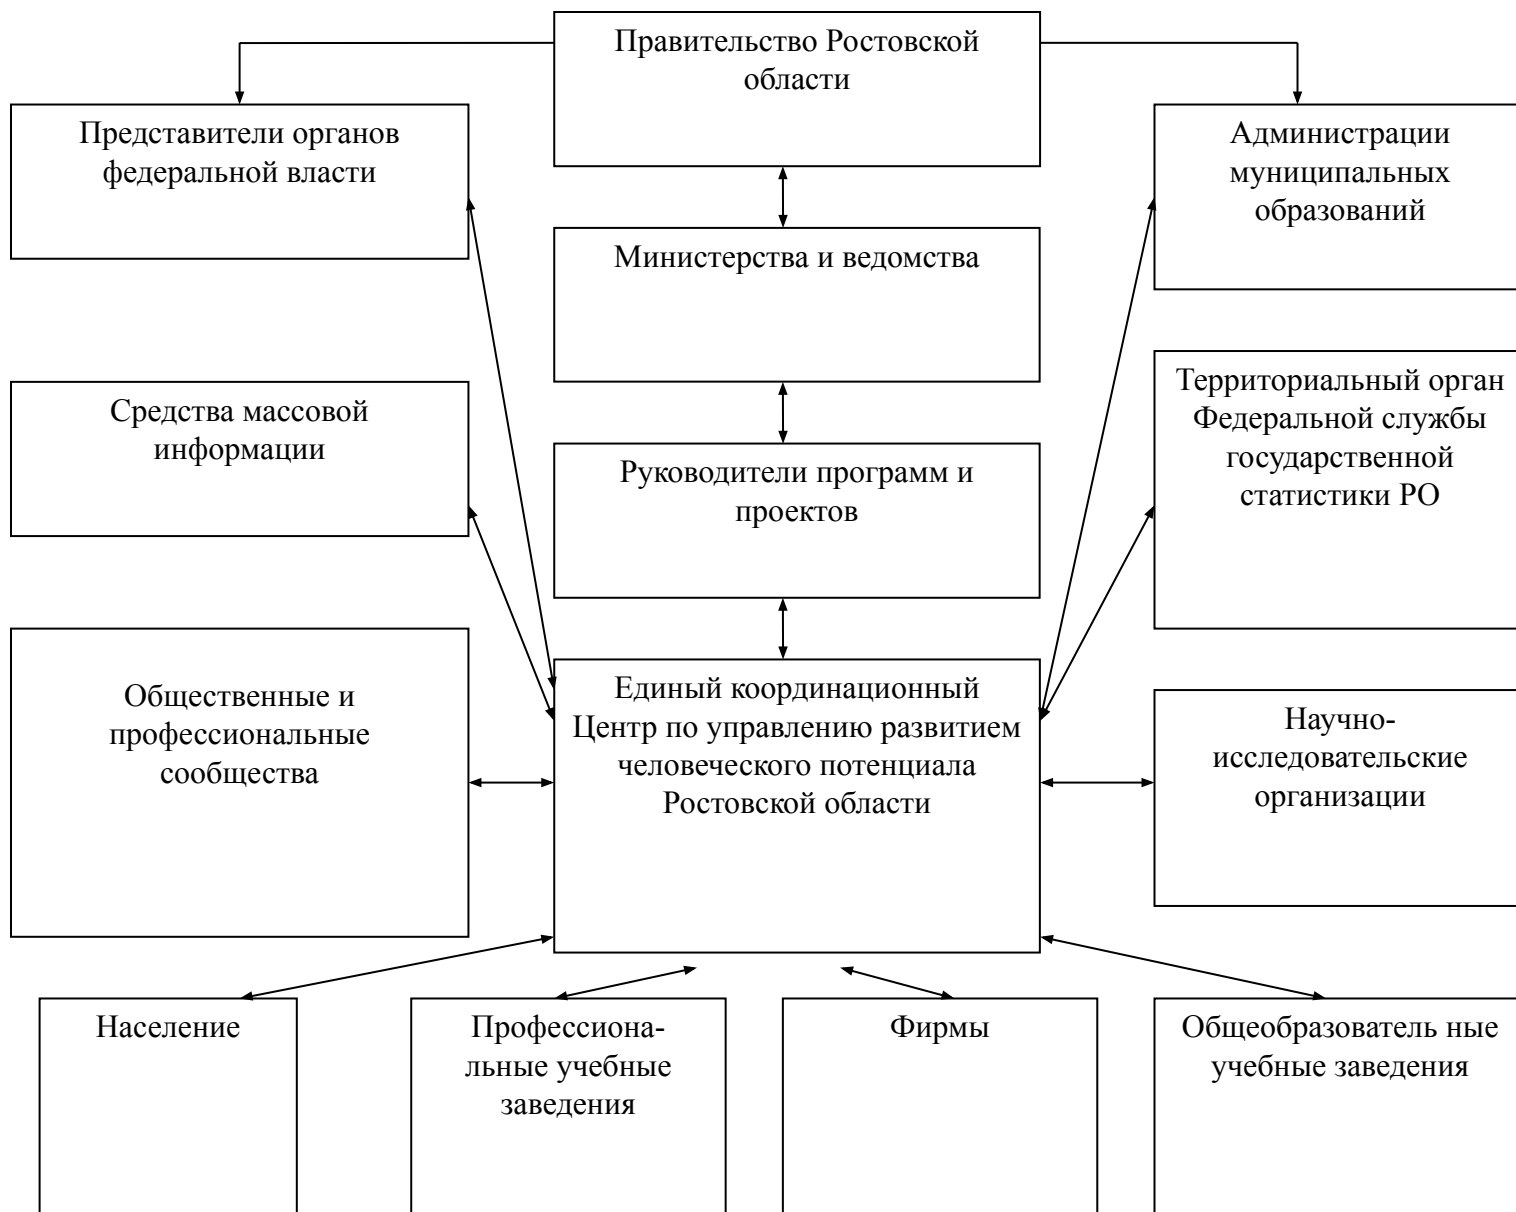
Правительство Ростовской области

Представители органов федеральной власти

Администрации муниципальных образований

Министерства и ведомства

Средства массовой информации

Территориальный орган Федеральной службы государственной статистики РО

Руководители программ и проектов

Общественные и профессиональные сообщества

Единый координационный Центр по управлению развитием человеческого потенциала Ростовской области

Научно-исследовательские организации

Население

Профессиональные учебные заведения

Фирмы

Общеобразователь ные учебные заведения